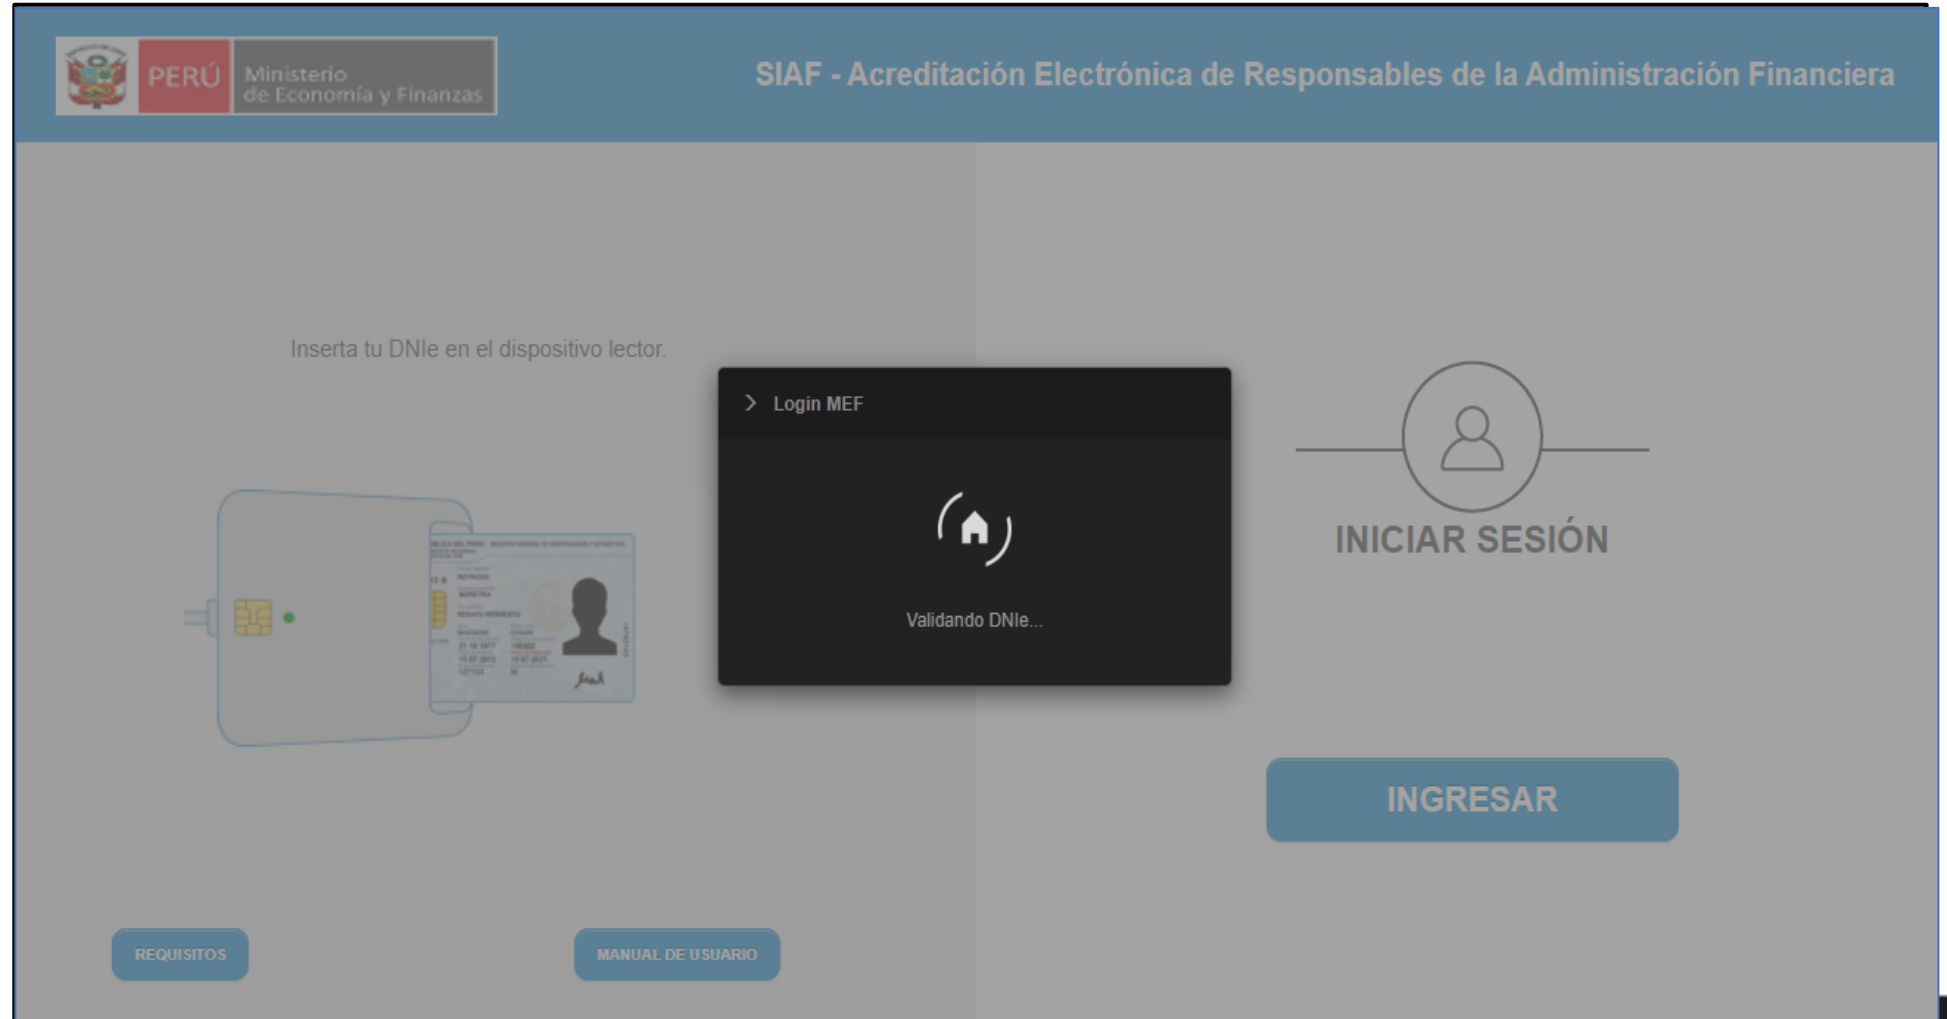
PERÚ Ministerio de Economía y Finanzas

SIAF - Acreditación Electrónica de Responsables de la Administración Financiera

Inserta tu DNIe en el dispositivo lector.

Login MEF

Validando DNIe...

INICIAR SESIÓN

INGRESAR

REQUISITOS

MANUAL DE USUARIO